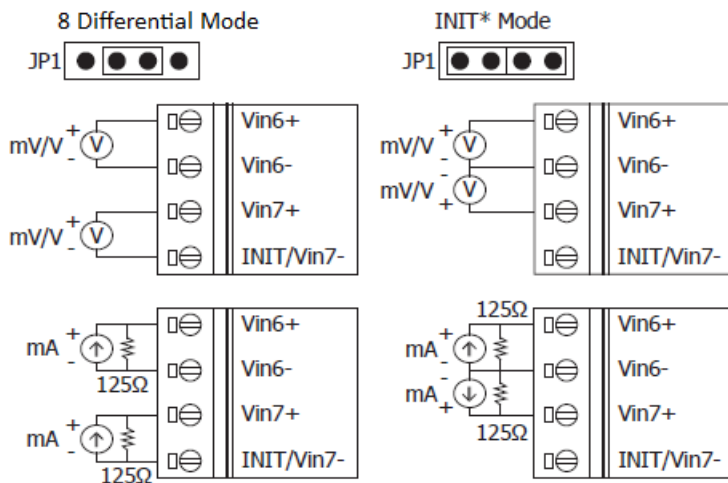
8 Differential Mode

JP1

mV/V $^{+}_{-}$ V

Vin6+

Vin6-

mV/V $^{+}_{-}$ V

Vin7+

INIT/Vin7-

mA $^{+}_{-}$

125Ω

Vin6+

Vin6-

mA $^{+}_{-}$

125Ω

Vin7+

INIT/Vin7-

INIT* Mode

JP1

mV/V $^{+}_{-}$ V

Vin6+

Vin6-

mV/V $^{-}_{+}$ V

Vin7+

INIT/Vin7-

125Ω

mA $^{+}_{-}$

Vin6+

Vin6-

mA $^{-}_{+}$

125Ω

Vin7+

INIT/Vin7-